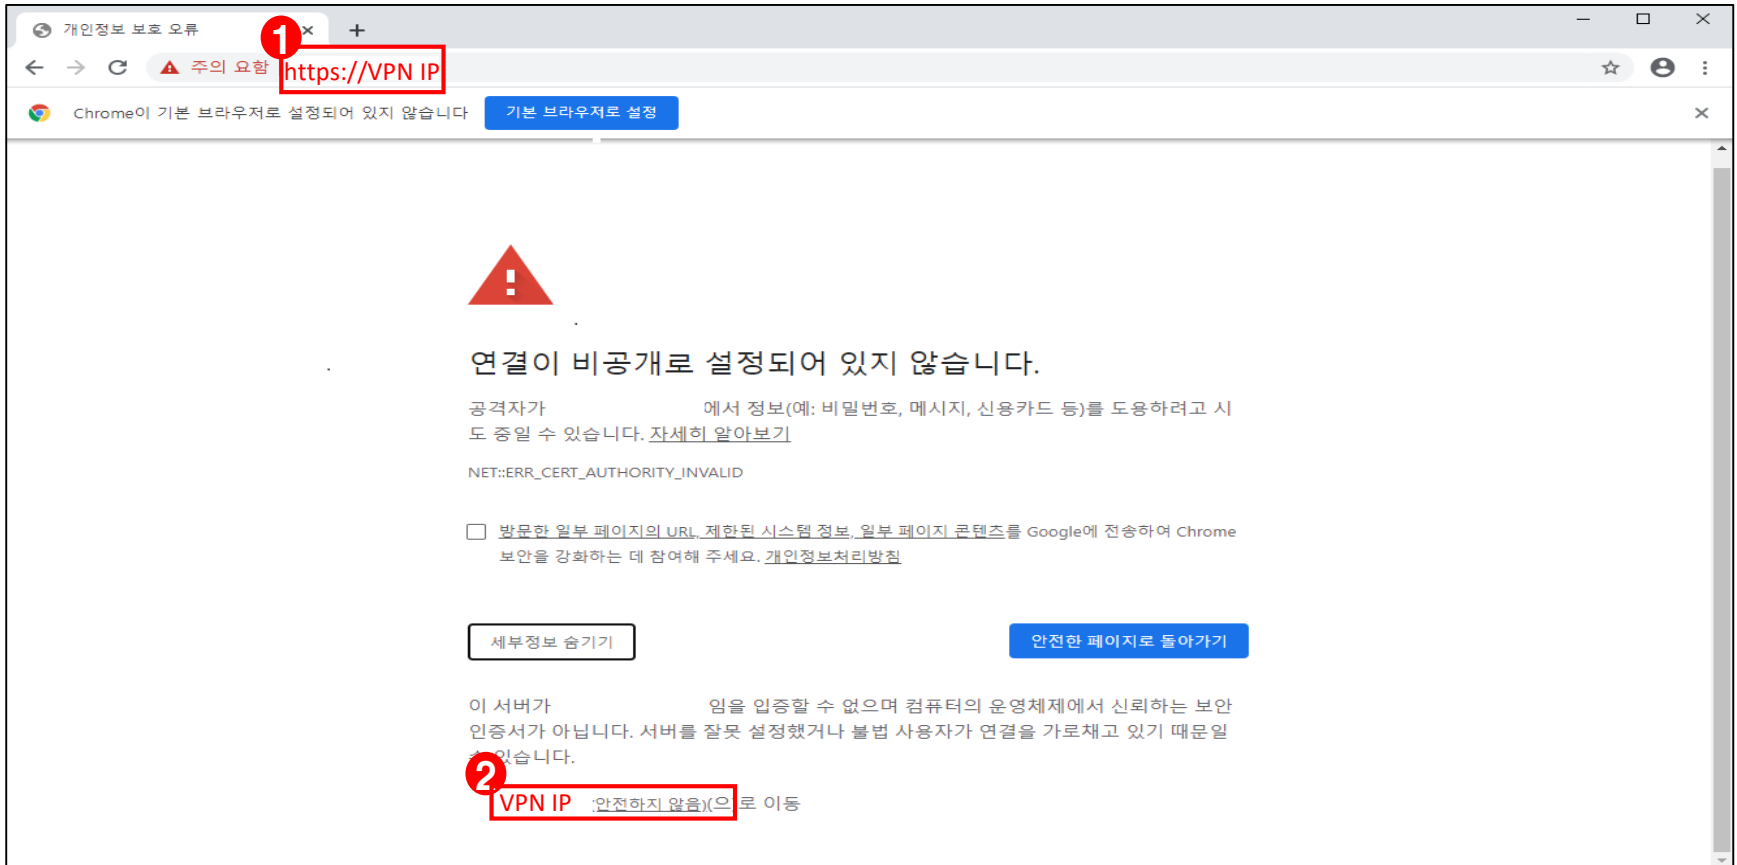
개인정보 보호 오류

1

주의 요함 https://VPN IP

Chrome이 기본 브라우저로 설정되어 있지 않습니다 기본 브라우저로 설정

연결이 비공개로 설정되어 있지 않습니다.

공격자가 에서 정보(예: 비밀번호, 메시지, 신용카드 등)를 도용하려고 시도 중일 수 있습니다. 자세히 알아보기

NET::ERR_CERT_AUTHORITY_INVALID

방문한 일부 페이지의 URL, 제한된 시스템 정보, 일부 페이지 콘텐츠를 Google에 전송하여 Chrome 보안을 강화하는 데 참여해 주세요. 개인정보처리방침

세부정보 숨기기

안전한 페이지로 돌아가기

이 서버가 임을 입증할 수 없으며 컴퓨터의 운영체제에서 신뢰하는 보안 인증서가 아닙니다. 서버를 잘못 설정했거나 불법 사용자가 연결을 가로채고 있기 때문일 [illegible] 있습니다.

2

VPN IP (안전하지 않음)(으)로 이동